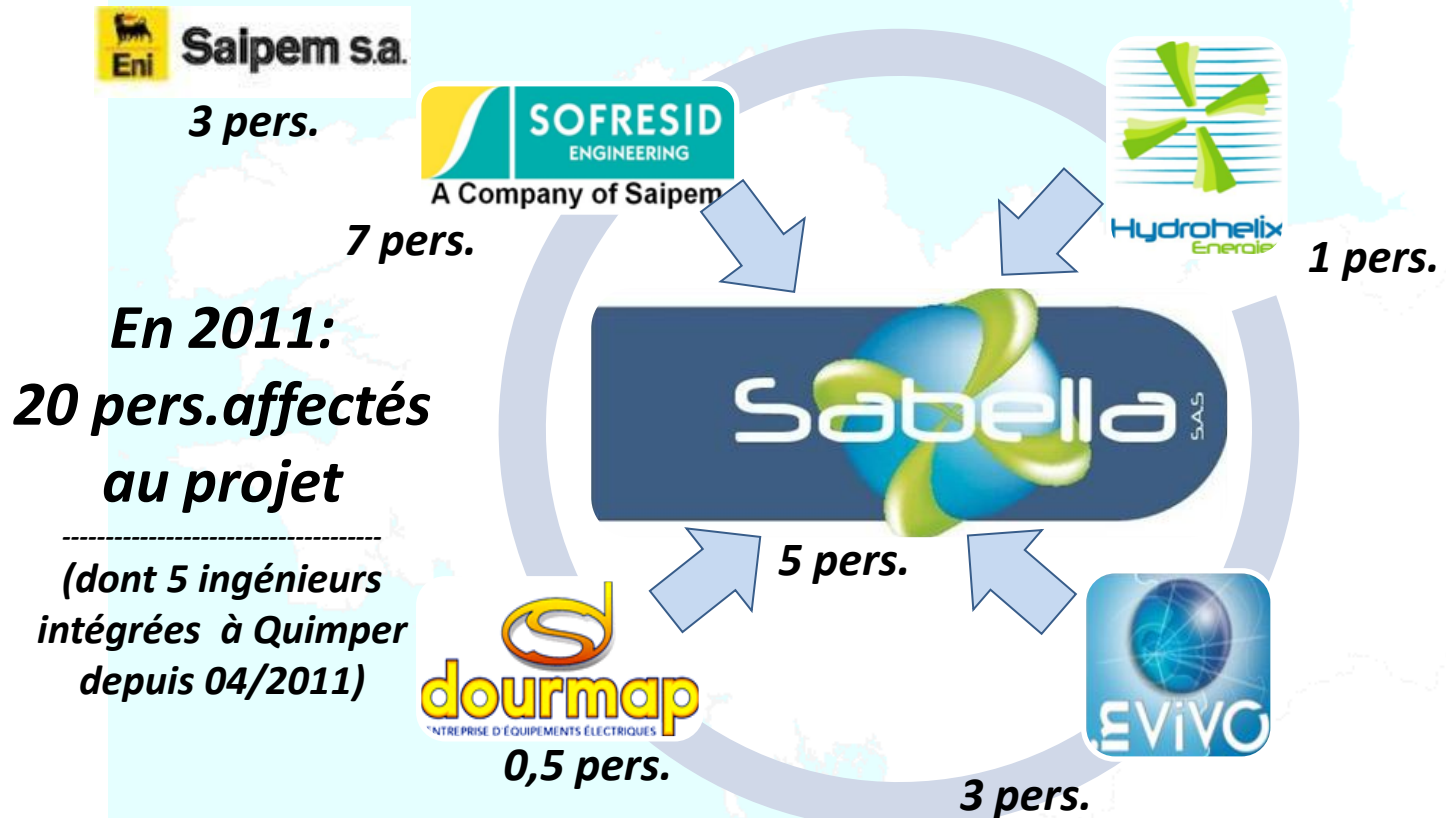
Eni Saipem s.a.

3 pers.

SOFRESID ENGINEERING
A Company of Saipem

7 pers.

Hydrohelix Energie

1 pers.

En 2011:
20 pers.affectés au projet

(dont 5 ingénieurs intégrées à Quimper depuis 04/2011)

Sabella S.A.S

5 pers.

dourmap
ENTREPRISE D'ÉQUIPEMENTS ÉLECTRIQUES

0,5 pers.

EVIVO

3 pers.